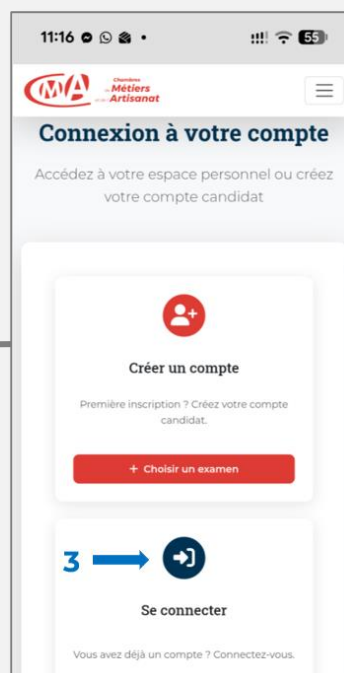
11:16

55

CMA Chambres de Métiers et de l'Artisanat

Connexion à votre compte

Accédez à votre espace personnel ou créez votre compte candidat

Créer un compte

Première inscription ? Créez votre compte candidat.

+ Choisir un examen

3

Se connecter

Vous avez déjà un compte ? Connectez-vous.